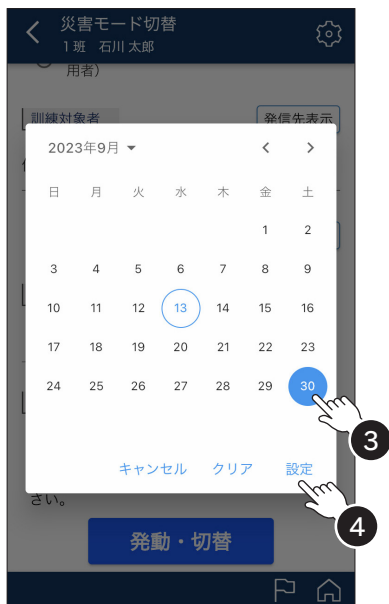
災害モード切替
1班 石川 太郎

用者）

訓練対象者

発信先表示

2023年9月

| 日 | 月 | 火 | 水 | 木 | 金 | 土 |
|---|---|---|---|---|---|---|
| | | | | | 1 | 2 |
| 3 | 4 | 5 | 6 | 7 | 8 | 9 |
| 10 | 11 | 12 | 13 | 14 | 15 | 16 |
| 17 | 18 | 19 | 20 | 21 | 22 | 23 |
| 24 | 25 | 26 | 27 | 28 | 29 | 30 |

キャンセル クリア 設定

3

4

さい。

発動・切替